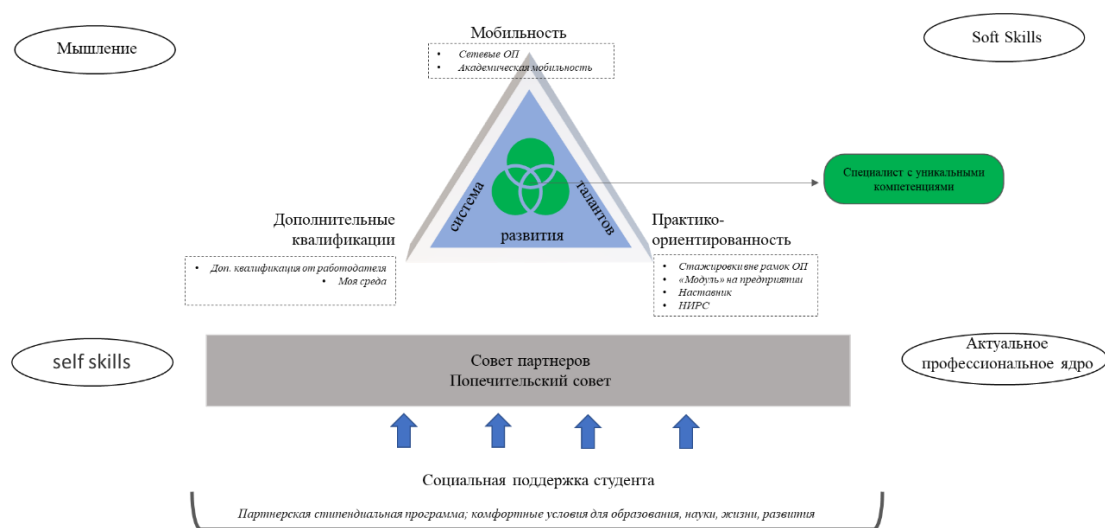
Мышление

Мобильность

• Сетевые ОП
• Академическая мобильность

Soft Skills

система талантов развития

Специалист с уникальными компетенциями

Дополнительные квалификации

• Доп. квалификация от работодателя
• Моя среда

Практико-ориентированность

• Стажировки вне рамок ОП
• «Модуль» на предприятии
• Наставник
• НИРС

self skills

Совет партнеров
Попечительский совет

Актуальное профессиональное ядро

Социальная поддержка студента

Партнерская стипендиальная программа; комфортные условия для образования, науки, жизни, развития